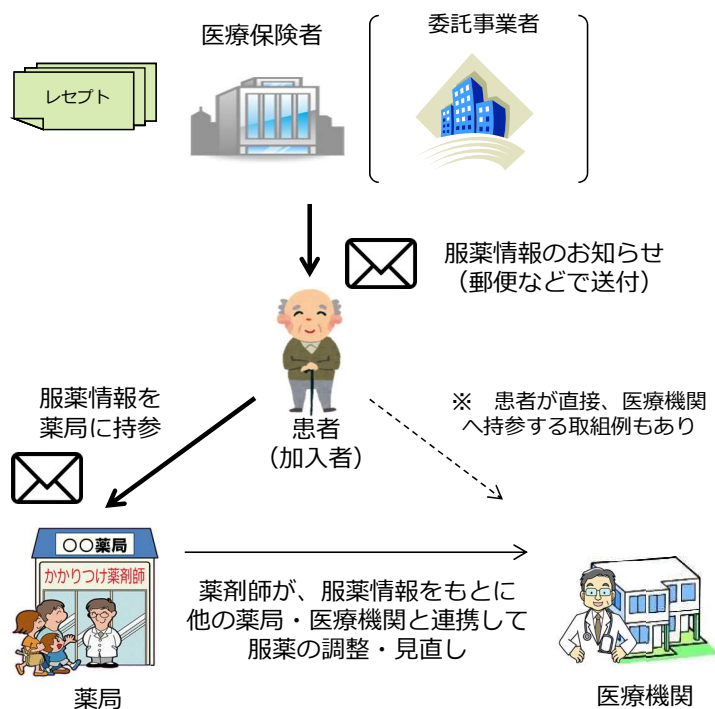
レセプト

医療保険者

委託事業者

服薬情報のお知らせ
（郵便などで送付）

患者
（加入者）

服薬情報を
薬局に持参

※　患者が直接、医療機関へ持参する取組例もあり

〇〇薬局
かかりつけ薬剤師

薬剤師が、服薬情報をもとに他の薬局・医療機関と連携して服薬の調整・見直し

薬局

医療機関